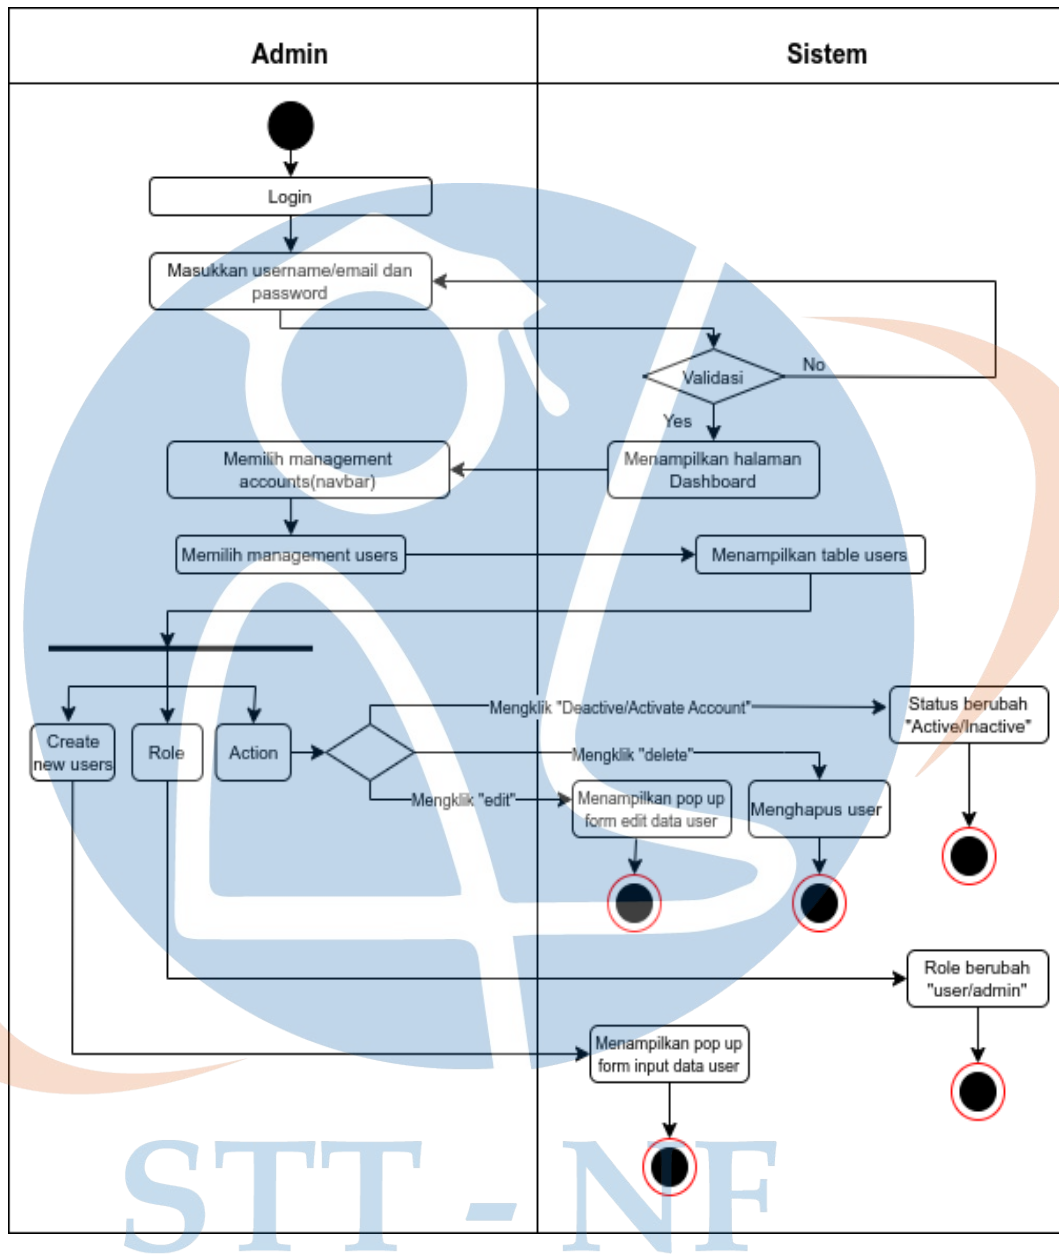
Admin

Sistem

Login

Masukkan username/email dan password

Validasi

No

Yes

Memilih management accounts(navbar)

Menampilkan halaman Dashboard

Memilih management users

Menampilkan table users

Create new users

Role

Action

Mengklik "Deactive/Activate Account"

Status berubah "Active/Inactive"

Mengklik "delete"

Mengklik "edit"

Menampilkan pop up form edit data user

Menghapus user

Role berubah "user/admin"

Menampilkan pop up form input data user

STT - NF